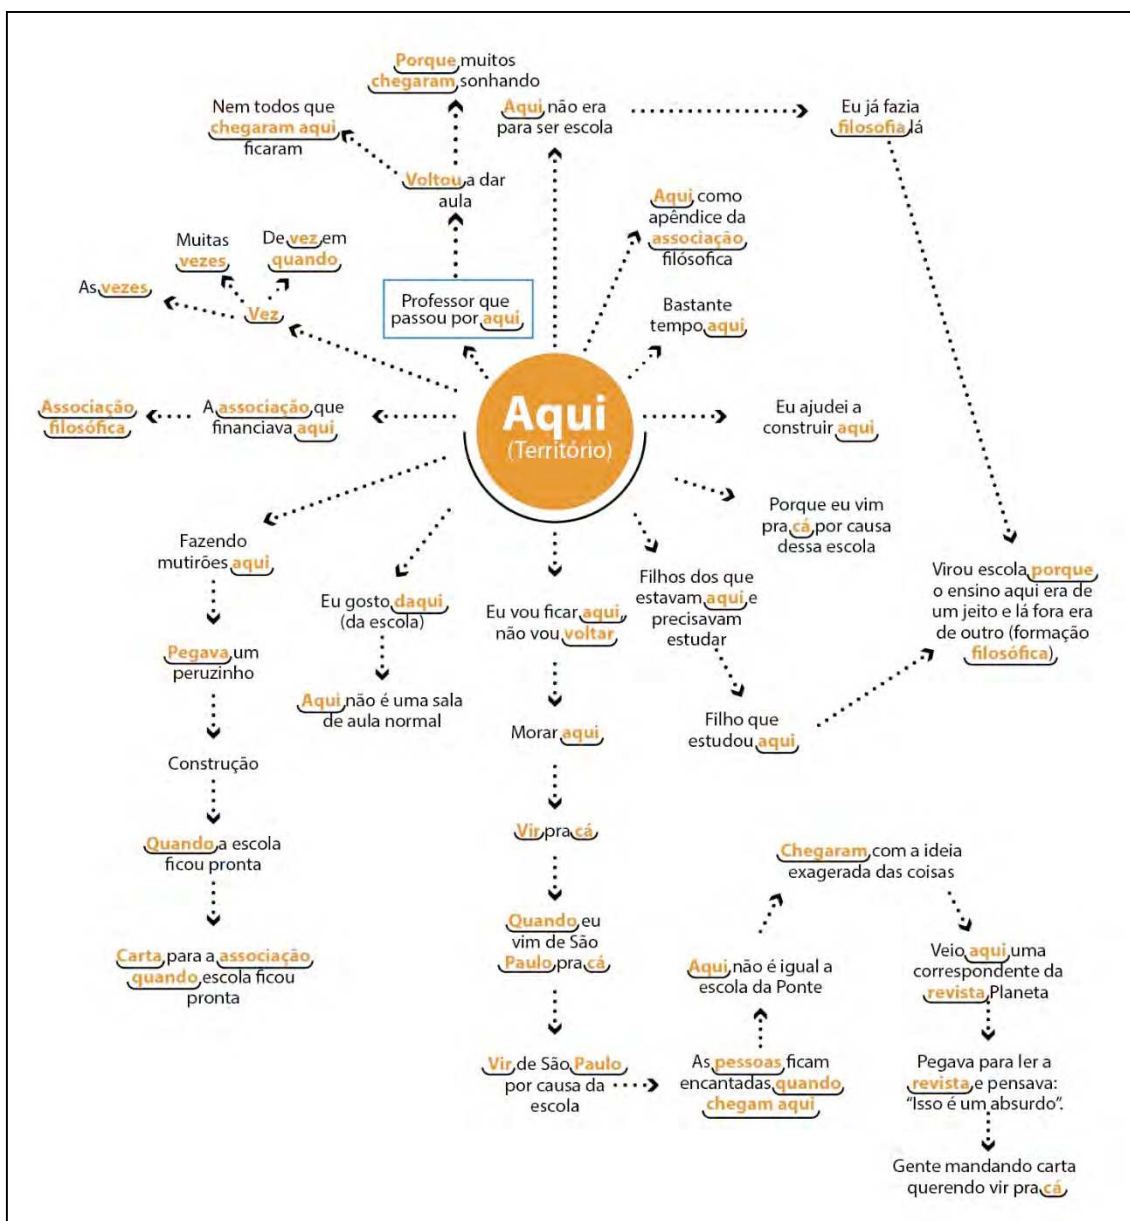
Porque muitos chegaram sonhando

Nem todos que chegaram aqui ficaram

Aqui não era para ser escola

Eu já fazia filosofia lá

Voltou a dar aula

Aqui como apêndice da associação filósofica

Muitas vezes

De vez em quando

Às vezes

Vez

Professor que passou por aqui

Bastante tempo aqui

Associação filosófica

A associação que financiava aqui

Aqui
(Território)

Eu ajudei a construir aqui

Porque eu vim pra cá por causa dessa escola

Fazendo mutirões aqui

Eu gosto daqui (da escola)

Eu vou ficar aqui não vou voltar

Filhos dos que estavam aqui e precisavam estudar

Virou escola porque o ensino aqui era de um jeito e lá fora era de outro (formação filosófica)

Pegava um peruzinho

Aqui não é uma sala de aula normal

Filho que estudou aqui

Morar aqui

Construção

Vir pra cá

Quando a escola ficou pronta

Chegaram com a ideia exagerada das coisas

Quando eu vim de São Paulo pra cá

Carta para a associação quando escola ficou pronta

Aqui não é igual a escola da Ponte

Veio aqui uma correspondente da revista Planeta

Vir de São Paulo por causa da escola

As pessoas ficam encantadas quando chegam aqui

Pegava para ler a revista e pensava: "Isso é um absurdo".

Gente mandando carta querendo vir pra cá